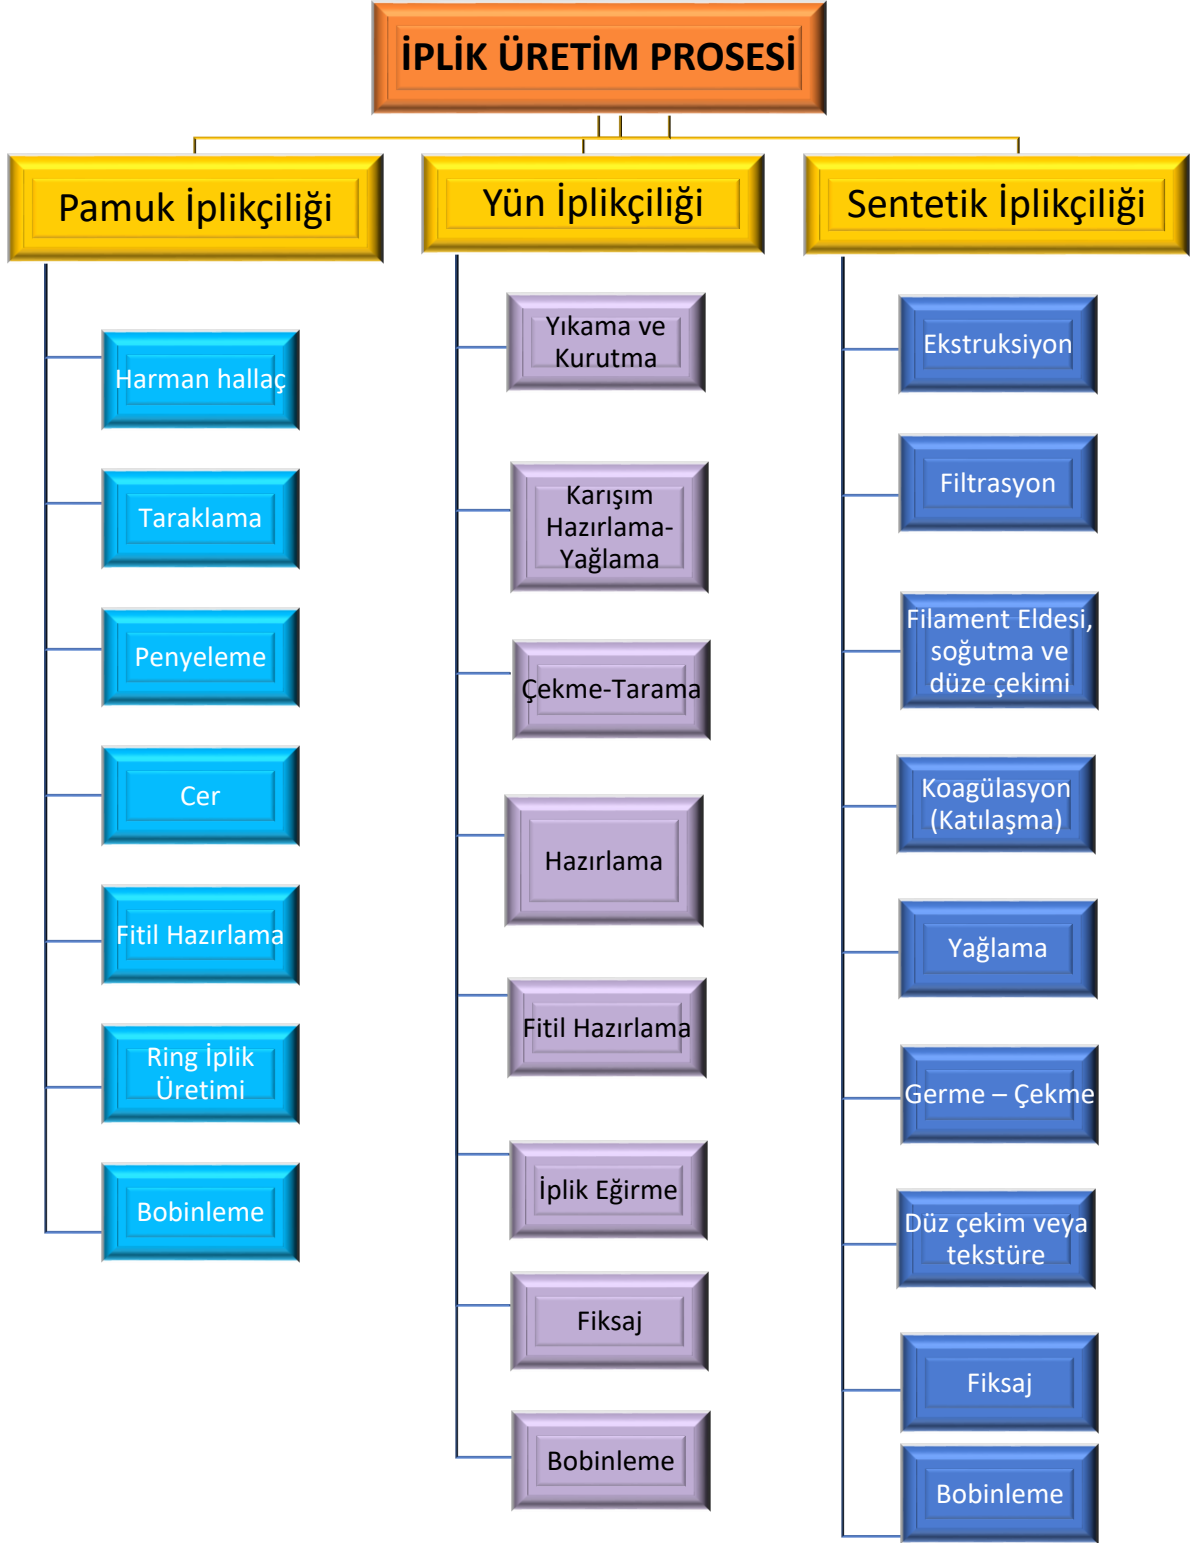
İPLİK ÜRETİM PROSESİ

Pamuk İplikçiliği

Harman hallaç

Taraklama

Penyeleme

Cer

Fitil Hazırlama

Ring İplik Üretimi

Bobinleme

Yün İplikçiliği

Yıkama ve Kurutma

Karışım Hazırlama-Yağlama

Çekme-Tarama

Hazırlama

Fitil Hazırlama

İplik Eğirme

Fiksaj

Bobinleme

Sentetik İplikçiliği

Ekstruksiyon

Filtrasyon

Filament Eldesi, soğutma ve düze çekimi

Koagülasyon (Katılaşma)

Yağlama

Germe – Çekme

Düz çekim veya tekstüre

Fiksaj

Bobinleme